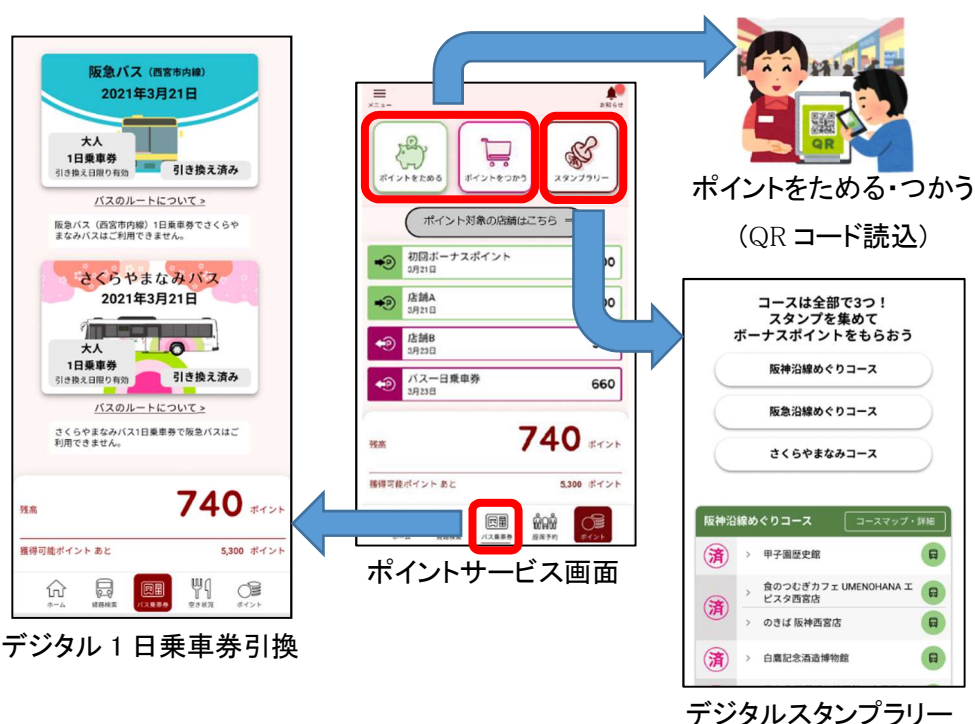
阪急バス（西宮市内線）
2021年3月21日

大人
1日乗車券
引き換え日限り有効
引き換え済み

バスのルートについて >

阪急バス（西宮市内線）1日乗車券でさくらやまなみバスはご利用できません。

さくらやまなみバス
2021年3月21日

大人
1日乗車券
引き換え日限り有効
引き換え済み

バスのルートについて >

さくらやまなみバス1日乗車券で阪急バスはご利用できません。

残高 740 ポイント
獲得可能ポイント あと 5,300 ポイント

ホーム 経路検索 バス乗車券 空き状況 ポイント

デジタル１日乗車券引換

メニュー
お知らせ

ポイントをためる
ポイントをつかう
スタンプラリー

ポイント対象の店舗はこちら

初回ボーナスポイント 3月21日 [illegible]00
店舗A 3月21日 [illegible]00
店舗B 3月23日 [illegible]
バス一日乗車券 3月23日 660

残高 740 ポイント
獲得可能ポイント あと 5,300 ポイント

ホーム 経路検索 バス乗車券 座席予約 ポイント

ポイントサービス画面

QR

ポイントをためる・つかう
（QR コード読込）

コースは全部で3つ！
スタンプを集めて
ボーナスポイントをもらおう

阪神沿線めぐりコース
阪急沿線めぐりコース
さくらやまなみコース

阪神沿線めぐりコース
コースマップ・詳細

済 > 甲子園歴史館
済 > 食のつむぎカフェ UMENOHANA エビスタ西宮店
> のきば 阪神西宮店
済 > 白鷹記念酒造博物館

デジタルスタンプラリー